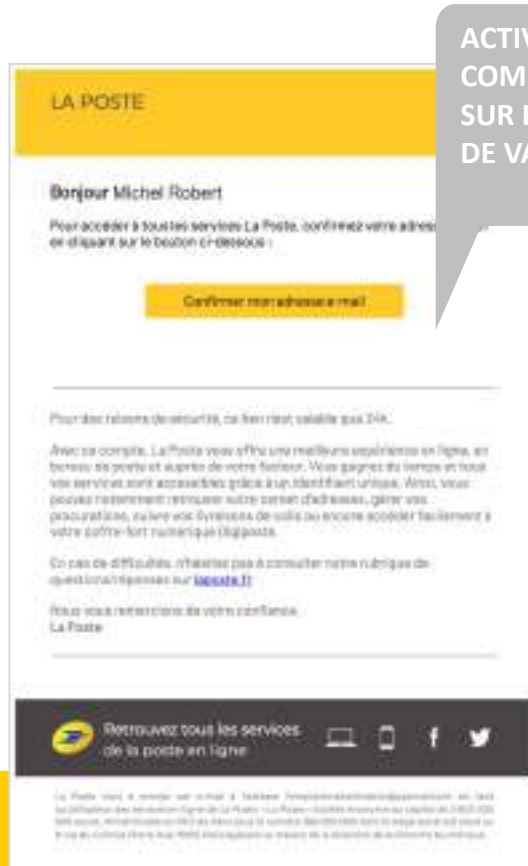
ACTIV
COM
SUR
DE VA

LA POSTE

Bonjour Michel Robert

Pour accéder à tous les services La Poste, confirmez votre adres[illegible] en cliquant sur le bouton ci-dessous :

Confirmer mon adresse e-mail

Pour des raisons de sécurité, ce lien n'est valable que 24h.

Avec ce compte, La Poste vous offre une meilleure expérience en ligne, en bureau de poste et auprès de votre facteur. Vous gagnez du temps et tous vos services sont accessibles grâce à un identifiant unique. Ainsi, vous pouvez notamment retrouver votre carnet d'adresses, gérer vos procurations, suivre vos livraisons de colis ou encore accéder facilement à votre coffre-fort numérique Digiposte.

En cas de difficultés, n'hésitez pas à consulter notre rubrique de questions/réponses sur laposte.fr

Nous vous remercions de votre confiance.
La Poste

Retrouvez tous les services de la poste en ligne

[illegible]